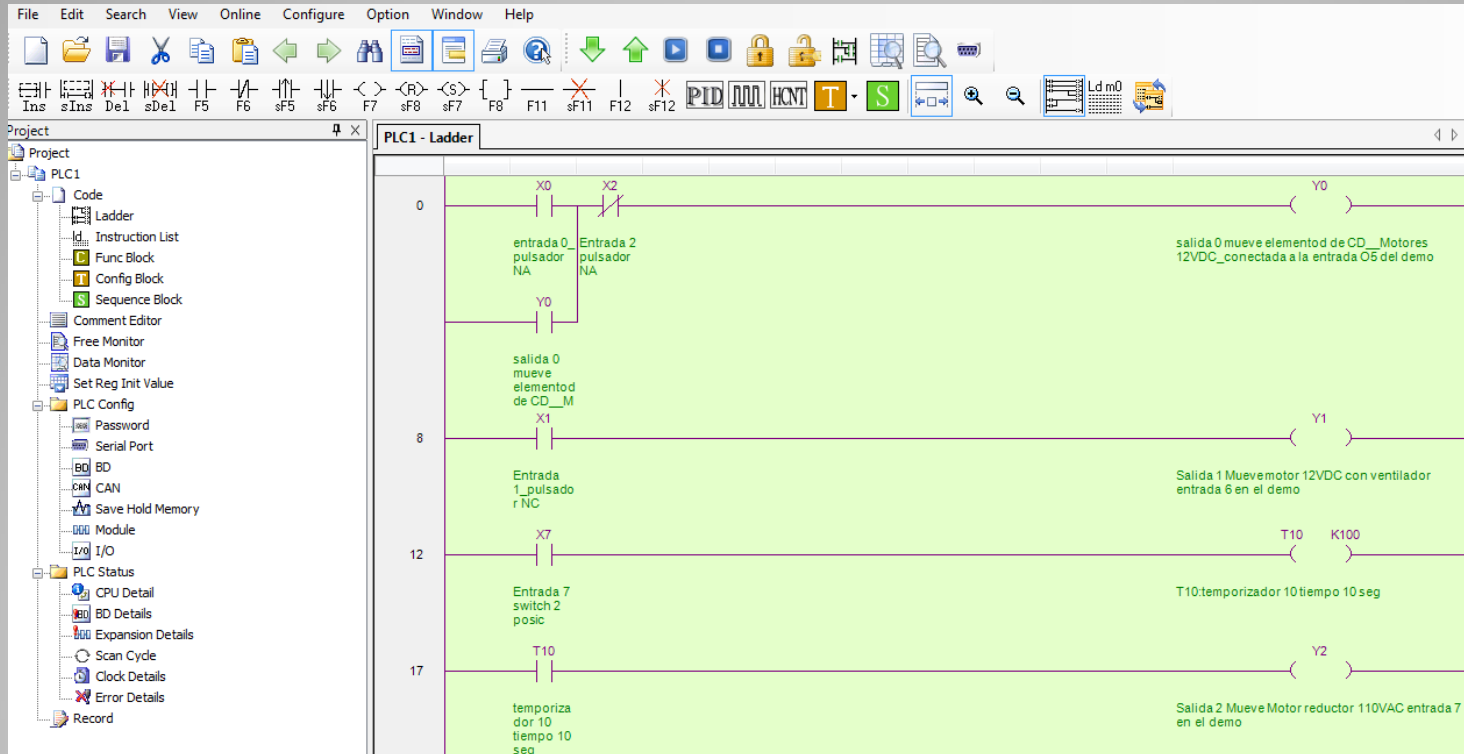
File Edit Search View Online Configure Option Window Help

Ins sIns Del sDel F5 F6 sF5 sF6 F7 sF8 sF7 F8 F11 sF11 F12 sF12 PID HCNT T S Ld m0

Project
Project
PLC1
Code
Ladder
Instruction List
Func Block
Config Block
Sequence Block
Comment Editor
Free Monitor
Data Monitor
Set Reg Init Value
PLC Config
Password
Serial Port
BD
CAN
Save Hold Memory
Module
I/O
PLC Status
CPU Detail
BD Details
Expansion Details
Scan Cycle
Clock Details
Error Details
Record

PLC1 - Ladder

0
X0
X2
Y0
entrada 0_ pulsador NA
Entrada 2 pulsador NA
salida 0 mueve elementod de CD__Motores 12VDC_conectada a la entrada O5 del demo
Y0
salida 0 mueve elementod de CD__M

8
X1
Y1
Entrada 1_pulsador NC
Salida 1 Muevemotor 12VDC con ventilador entrada 6 en el demo

12
X7
T10
K100
Entrada 7 switch 2 posic
T10:temporizador 10 tiempo 10 seg

17
T10
Y2
temporizador 10 tiempo 10 seg
Salida 2 Mueve Motor reductor 110VAC entrada 7 en el demo